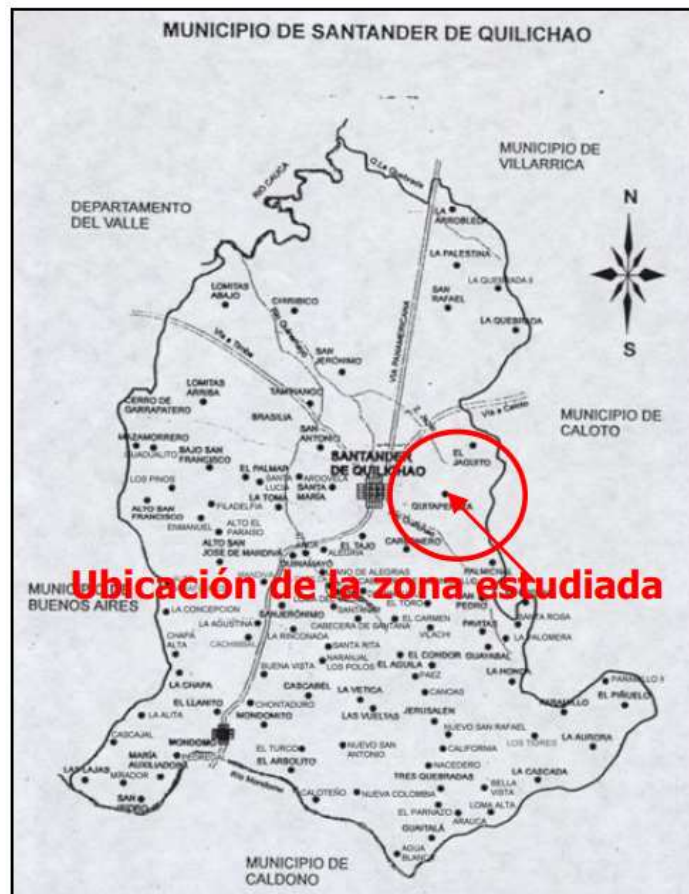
MUNICIPIO DE SANTANDER DE QUILICHAO

MUNICIPIO DE VILLARRICA

DEPARTAMENTO DEL VALLE

N

S

MUNICIPIO DE CALOTO

RIO CAUCA

Q. LA Quebrada

LA ARROBLEDA

LA PALESTINA

LA QUEBRADA II

SAN RAFAEL

LA QUEBRADA

LOMITAS ABAJO

CIRRIBICO

Vía a Tribia

Río Quinamayó

VIA PANAMERICANA

SAN JERONIMO

LOMITAS ARRIBA

TAMBANGO

CERRO DE GARRAPATERO

BRASILIA

Vía a Caloto

MAZAMORRERO

GUADUALITO

BAJO SAN FRANCISCO

SAN ANTONIO

SANTANDER DE QUILICHAO

EL JAGUITO

LOS PINOS

EL PALMAR

SANTA LUCIA

ARBOLEDA

SANTA MARIA

LA TOMA

QUITAPESETA

FILADELFIA

ALTO SAN FRANCISCO

EMMANUEL

ALTO EL PARAISO

ALTO SAN JOSE DE MARDIVA

EL TAJO

ALEGRIA

CARBONERO

DUNAMAYÓ

PALMICHAL

Ubicación de la zona estudiada

MUNICIPIO DE BUENOS AIRES

LA CONCEPCION

SAN JERONIMO

SANTANDER

EL TORO

SAN PEDRO

PAVITAS

SANTA ROSA

LA AGUSTINA

CABECERA DE SANTANA

EL CARMEN

VILACHI

LA PALOMERA

CHAPA ALTA

CACHIMBAL

LA RINCONADA

SANTA RITA

GUAYABAL

BUENA VISTA

MARAVILLAS

LOS POLOS

EL AGUILA

EL CONDOR

LA HONDA

PAEZ

LA CHAPA

CASCABEL

LA VETICA

CANOAS

PARAMILLO

EL PIÑUELO

PARAMILLO II

EL LLANITO

CHONTADURO

MONDOMITO

LAS VUELTAS

JERUSALEN

LA ALITA

NUEVO SAN RAFAEL

LA AURORA

CASCAJAL

MONDOMO

CALIFORNIA

LOS TIGRES

MARIA AUXILIADORA

EL TURCO

NUEVO SAN ANTONIO

NACEDERO

LAS LAJAS

MIRADOR

EL ARBOLITO

TRES QUEBRADAS

LA CASCADA

SAN PEDRO

Río Mondomo

CALOTEÑO

NUEVA COLOMBIA

BELLA VISTA

LOMA ALTA

EL PARNASO

ARAUCA

GUAITALÁ

AGUA BLANCA

MUNICIPIO DE CALDONO